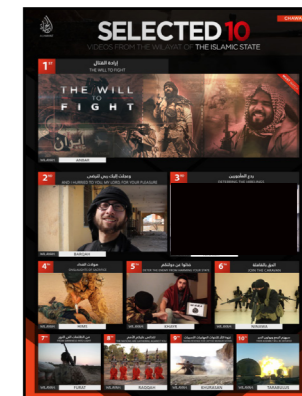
SELECTED 10
VIDEOS FROM THE WILAYAT OF THE ISLAMIC STATE

1st
إرادة القتال
THE WILL TO FIGHT
THE WILL TO FIGHT
WILAYAH: ANBAR

2nd
وعجلت إليك رب لترضى
AND I HURRIED TO YOU, MY LORD, FOR YOUR PLEASURE
WILAYAH: BARQAH

3rd
ردع الظالمين
DETERRING THE UNJUST
WILAYAH:

4th
صولات الجهاد
ONSLAUGHTS OF JIHAD
WILAYAH: NINAWA

5th
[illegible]
DO NOT PREVENT THEM FROM MAKING FIGHTERS
WILAYAH: KHAYR

6th
اللحق بالقافلة
JOIN THE CARAVAN
WILAYAH: NINAWA

7th
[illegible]
WILAYAH: FURAT

8th
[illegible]
WILAYAH: BARQAH

9th
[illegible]
WILAYAH: KHURASAN

10th
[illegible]
WILAYAH: TARABULUS